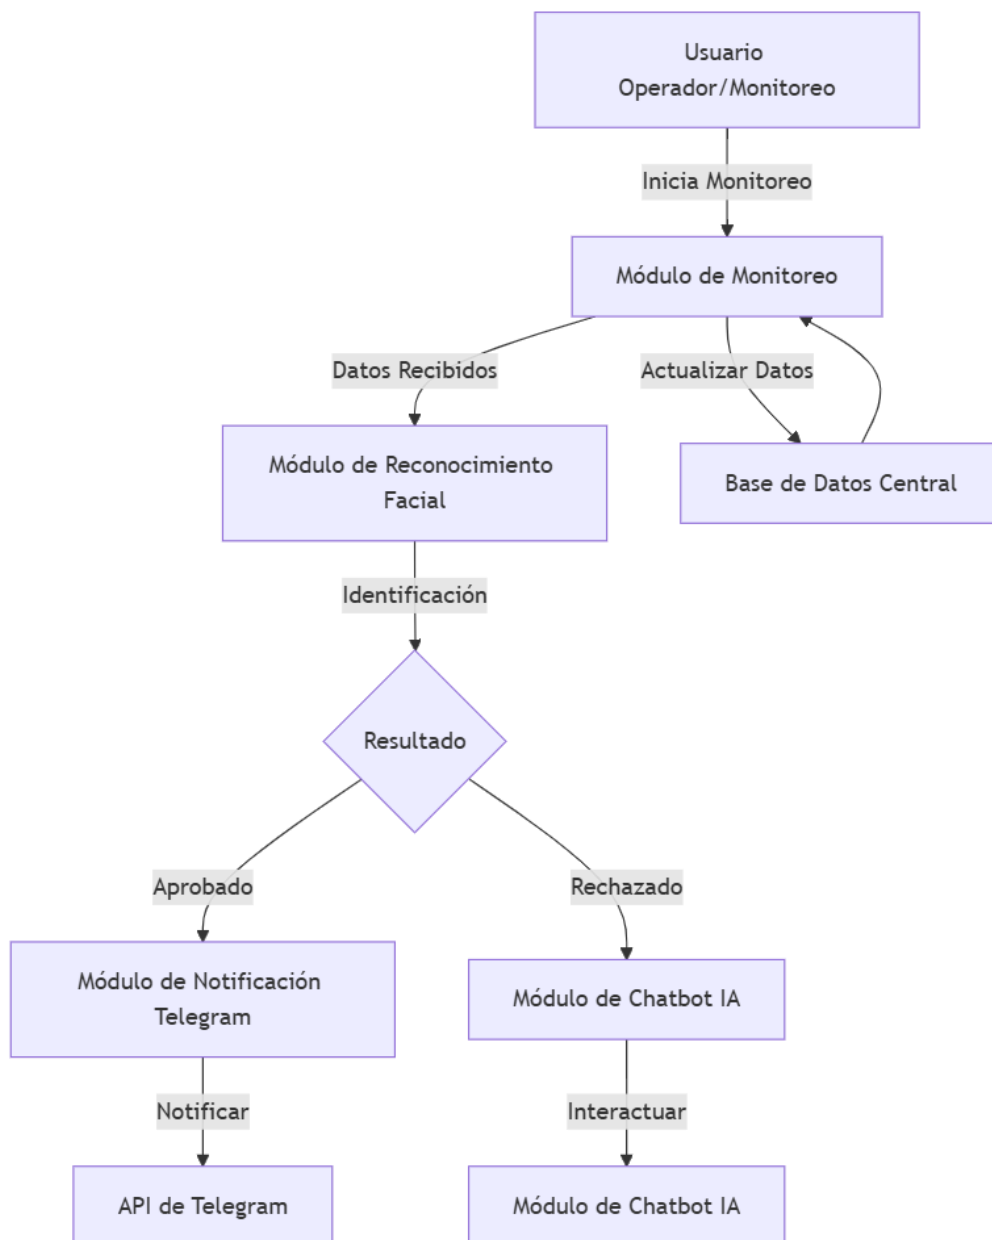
Usuario
Operador/Monitoreo

Inicia Monitoreo

Módulo de Monitoreo

Datos Recibidos

Actualizar Datos

Módulo de Reconocimiento Facial

Base de Datos Central

Identificación

Resultado

Aprobado

Rechazado

Módulo de Notificación Telegram

Módulo de Chatbot IA

Notificar

Interactuar

API de Telegram

Módulo de Chatbot IA